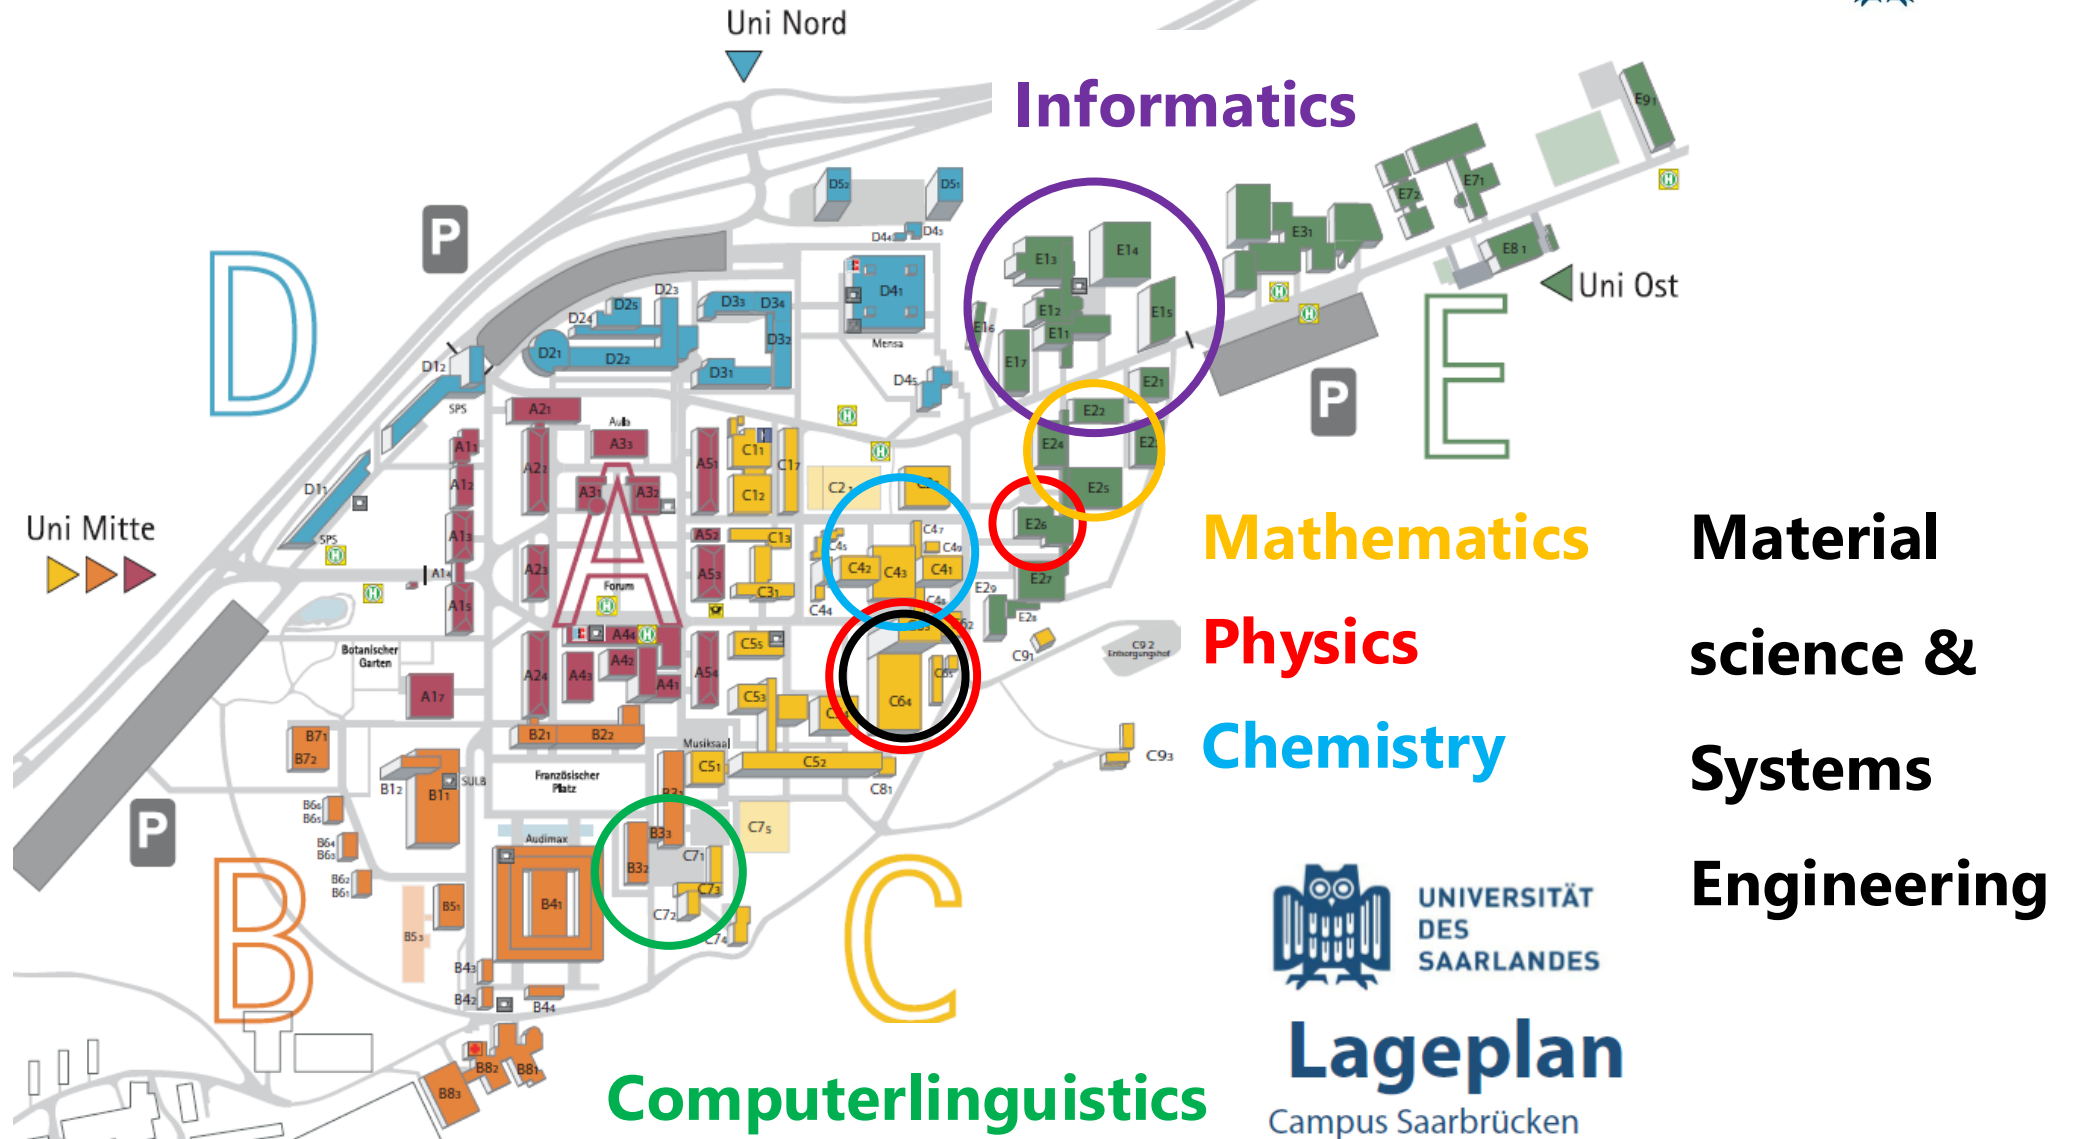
Uni Nord

Informatics

D

E

Uni Ost

Uni Mitte

A

B

C

P

P

P

Mathematics

Physics

Chemistry

Material science & Systems Engineering

Computerlinguistics

UNIVERSITÄT DES SAARLANDES

Lageplan

Campus Saarbrücken

D5₂ D5₁ D4₄ D4₃ D4₁ D2₃ D2₅ D2₄ D3₃ D3₄ D3₂ D2₁ D2₂ D3₁ D1₂ D4₅ D1₁ SPS Mensa

E1₃ E1₄ E1₂ E1₁ E1₅ E1₆ E1₇ E2₁ E2₂ E2₄ E2₃ E2₅ E2₆ E2₇ E2₉ E2₈ E3₁ E7₂ E7₁ E8₁ E9₁

A2₁ Aula A3₃ A1₁ A2₂ A3₁ A3₂ A1₂ A1₃ A1₄ A2₃ Forum A1₅ A4₄ A4₃ A4₂ A4₁ A2₄ A1₇ A5₁ A5₂ A5₃ A5₄ Botanischer Garten

C1₁ C1₂ C1₇ C2₁ C1₃ C3₁ C4₅ C4₂ C4₃ C4₁ C4₇ C4₉ C4₄ C5₅ C6₄ C6₅ C5₃ C5₁ C5₂ C8₁ C7₅ C7₁ C7₃ C7₂ C7₄ C9₁ C9 2 Entsorgungshof C9₃ Musiksaal

B2₁ B2₂ B7₁ B7₂ B1₂ B1₁ SULB Französischer Platz B6₆ B6₅ B6₄ B6₃ B6₂ B6₁ Audimax B3₃ B3₂ B4₁ B5₁ B5₃ B4₃ B4₂ B4₄ B8₂ B8₁ B8₃